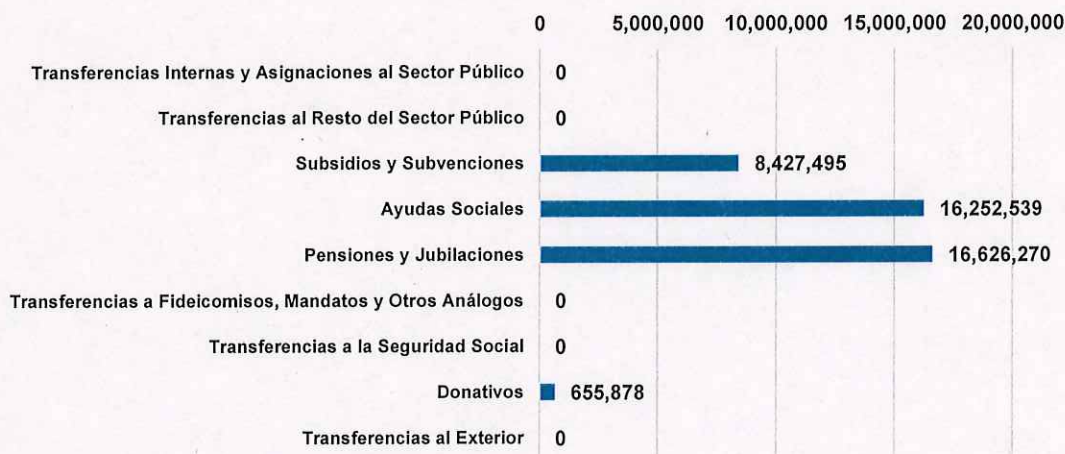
0 5,000,000 10,000,000 15,000,000 20,000,000

Transferencias Internas y Asignaciones al Sector Público 0

Transferencias al Resto del Sector Público 0

Subsidios y Subvenciones 8,427,495

Ayudas Sociales 16,252,539

Pensiones y Jubilaciones 16,626,270

Transferencias a Fideicomisos, Mandatos y Otros Análogos 0

Transferencias a la Seguridad Social 0

Donativos 655,878

Transferencias al Exterior 0